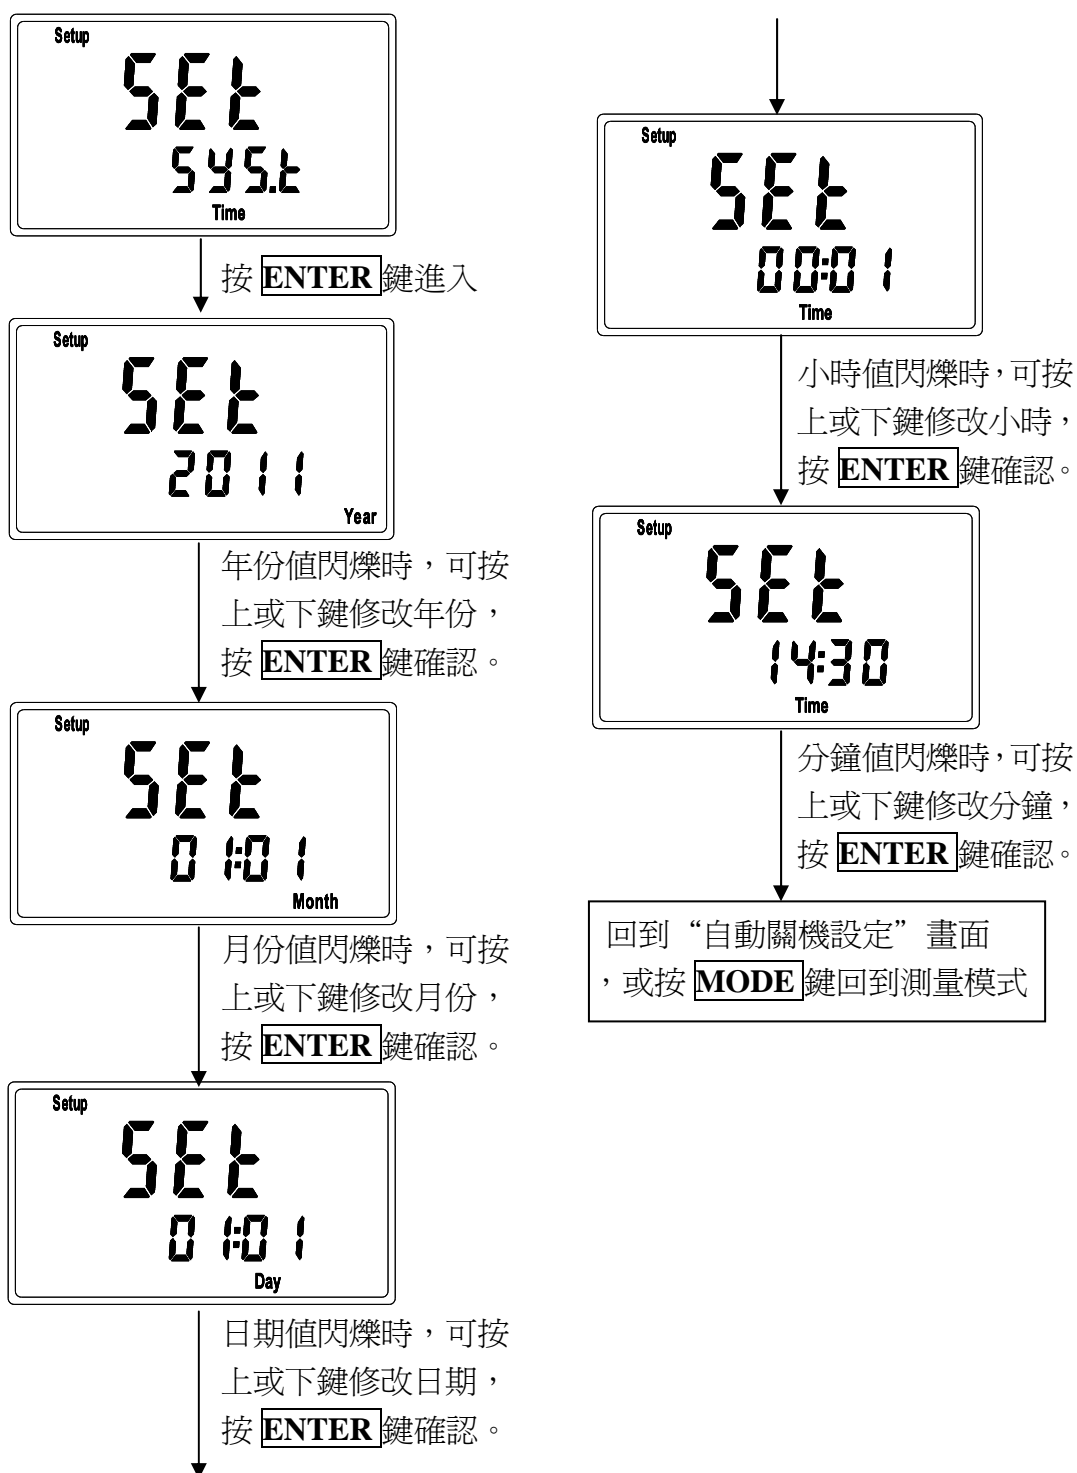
Setup
SEt
SYS.t
Time

按 ENTER 鍵進入

Setup
SEt
2011
Year

年份值閃爍時，可按上或下鍵修改年份，按 ENTER 鍵確認。

Setup
SEt
01:01
Month

月份值閃爍時，可按上或下鍵修改月份，按 ENTER 鍵確認。

Setup
SEt
01:01
Day

日期值閃爍時，可按上或下鍵修改日期，按 ENTER 鍵確認。

Setup
SEt
00:01
Time

小時值閃爍時,可按上或下鍵修改小時，按 ENTER 鍵確認。

Setup
SEt
14:30
Time

分鐘值閃爍時,可按上或下鍵修改分鐘，按 ENTER 鍵確認。

回到“自動關機設定”畫面，或按 MODE 鍵回到測量模式